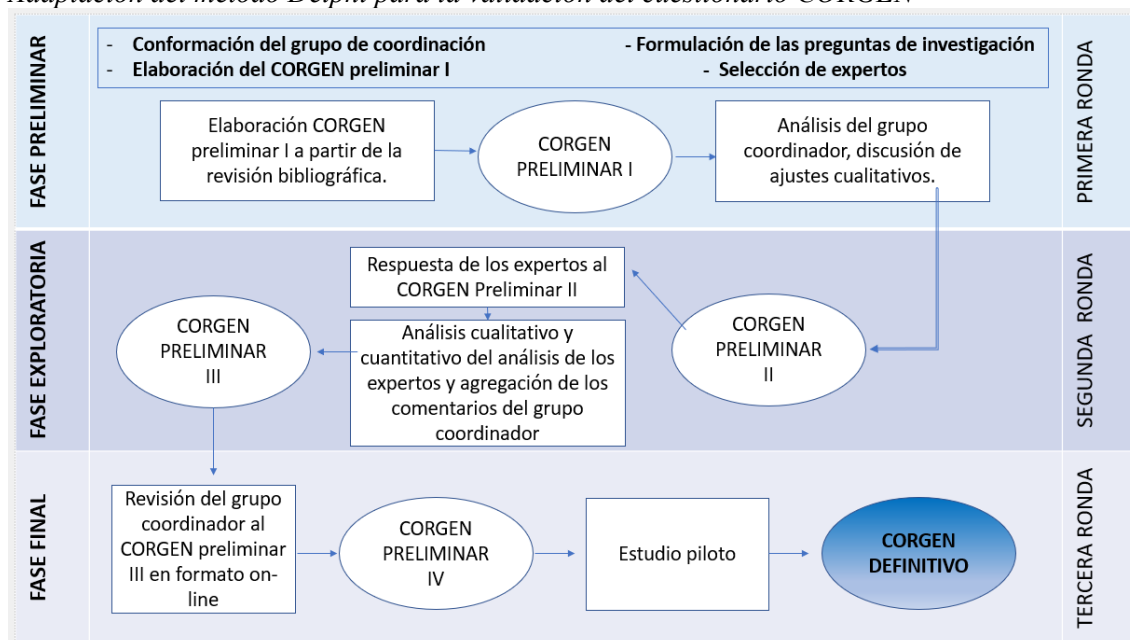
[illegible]

FASE PRELIMINAR

- Conformación del grupo de coordinación - Formulación de las preguntas de investigación
- Elaboración del CORGEN preliminar I - Selección de expertos

Elaboración CORGEN preliminar I a partir de la revisión bibliográfica.

CORGEN PRELIMINAR I

Análisis del grupo coordinador, discusión de ajustes cualitativos.

PRIMERA RONDA

FASE EXPLORATORIA

Respuesta de los expertos al CORGEN Preliminar II

CORGEN PRELIMINAR III

Análisis cualitativo y cuantitativo del análisis de los expertos y agregación de los comentarios del grupo coordinador

CORGEN PRELIMINAR II

SEGUNDA RONDA

FASE FINAL

Revisión del grupo coordinador al CORGEN preliminar III en formato online

CORGEN PRELIMINAR IV

Estudio piloto

CORGEN DEFINITIVO

TERCERA RONDA